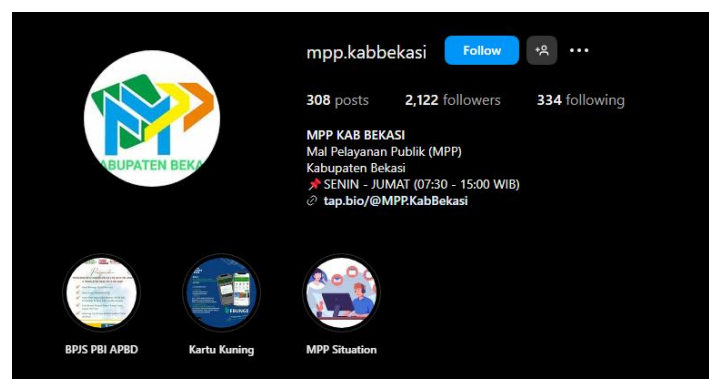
KABUPATEN BEKA

mpp.kabbekasi Follow

308 posts 2,122 followers 334 following

MPP KAB BEKASI
Mal Pelayanan Publik (MPP)
Kabupaten Bekasi
📌 SENIN - JUMAT (07:30 - 15:00 WIB)
tap.bio/@MPP.KabBekasi

BPJS PBI APBD

Kartu Kuning

MPP Situation